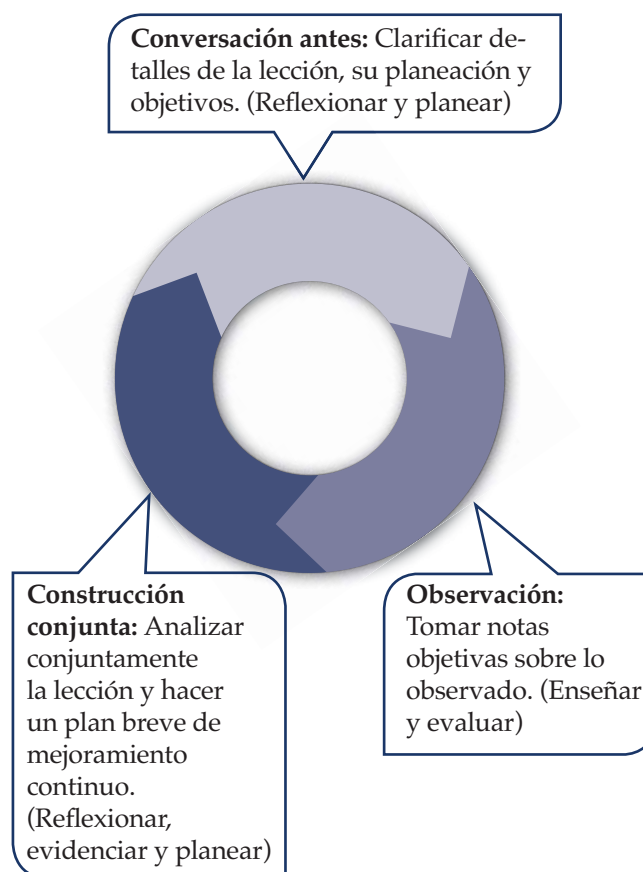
**Conversación antes:** Clarificar detalles de la lección, su planeación y objetivos. (Reflexionar y planear)

**Construcción conjunta:** Analizar conjuntamente la lección y hacer un plan breve de mejoramiento continuo. (Reflexionar, evidenciar y planear)

**Observación:** Tomar notas objetivas sobre lo observado. (Enseñar y evaluar)